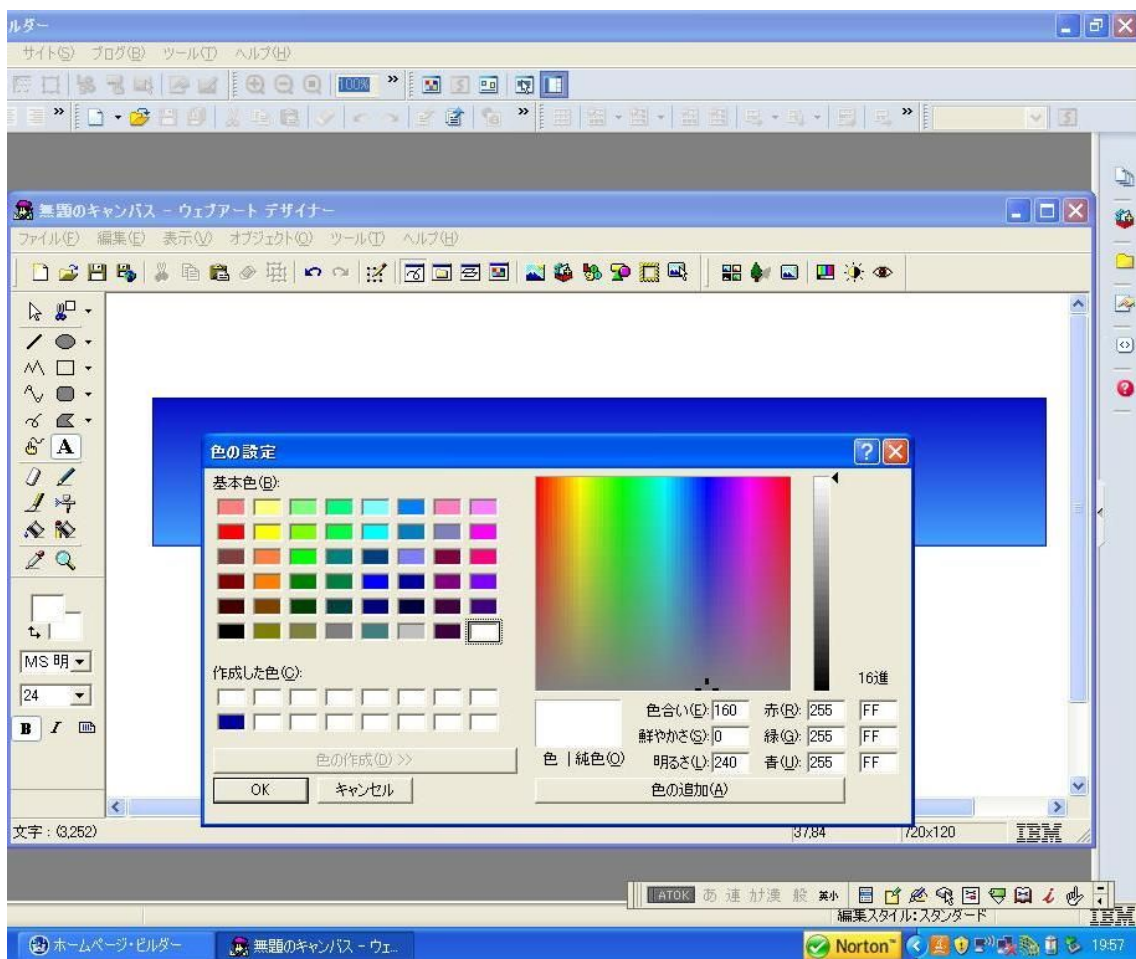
ルダー
サイト(S) ブログ(B) ツール(T) ヘルプ(H)
100%

無題のキャンバス - ウェブアート デザイナー
ファイル(F) 編集(E) 表示(V) オブジェクト(O) ツール(T) ヘルプ(H)

MS 明
24
B I

色の設定
基本色(B):
作成した色(C):
色の作成(D) >>
OK
キャンセル
色 | 純色(O)
色合い(E): 160
鮮やかさ(S): 0
明るさ(L): 240
赤(R): 255
緑(G): 255
青(U): 255
16進
FF
FF
FF
色の追加(A)

文字 : (3,252)
37,84
720x120
IBM

ATOK あ 連 カ漢 般
編集スタイル:スタンダード
IBM

ホームページ・ビルダー
無題のキャンバス - ウェ...
Norton
19:57